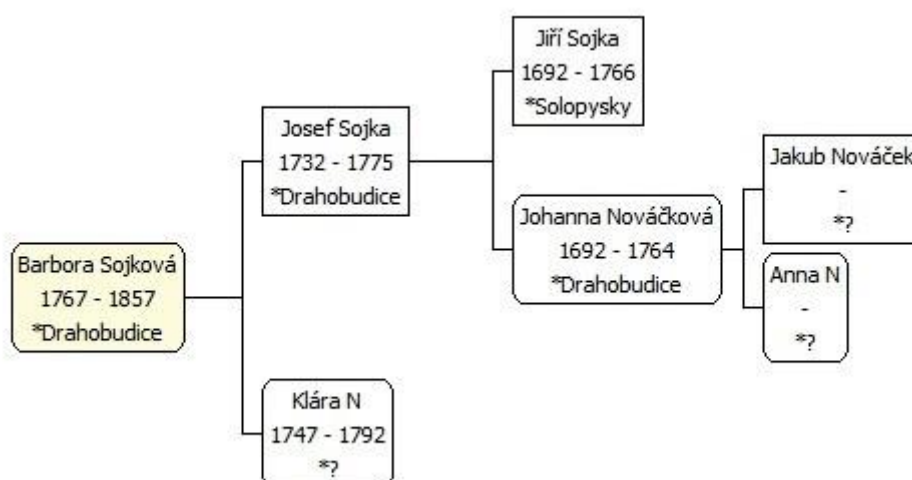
Barbora Sojková
1767 - 1857
*Drahobudice

Josef Sojka
1732 - 1775
*Drahobudice

Klára N
1747 - 1792
*?

Jiří Sojka
1692 - 1766
*Solopysky

Johanna Nováčková
1692 - 1764
*Drahobudice

Jakub Nováček
-
*?

Anna N
-
*?